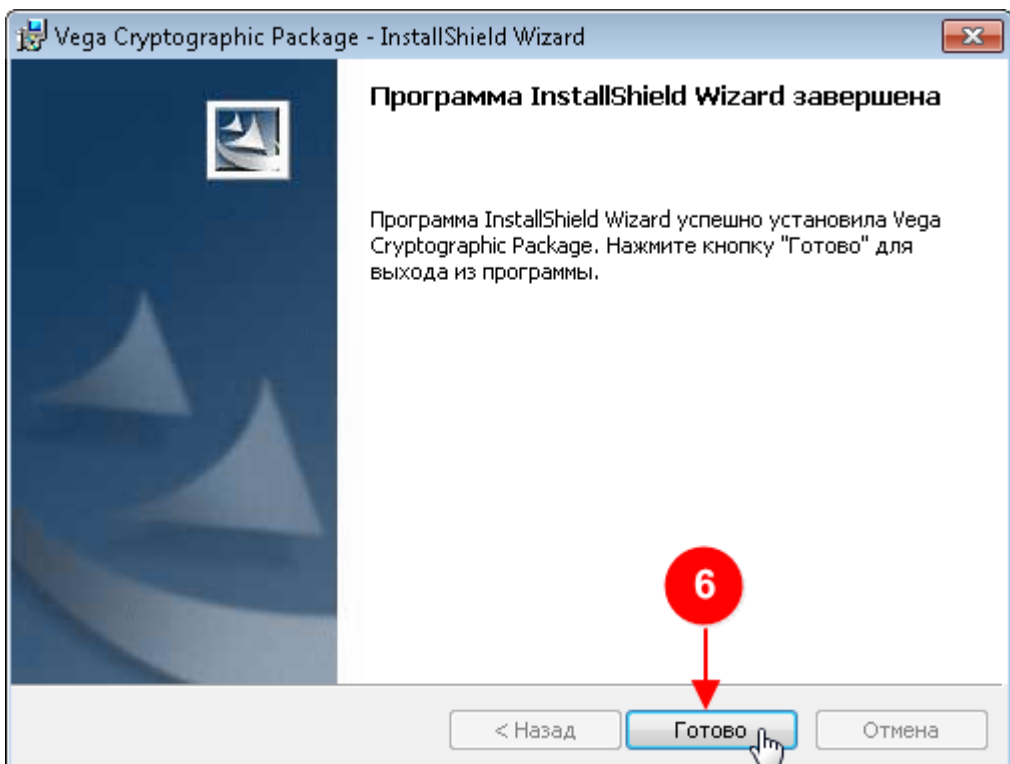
Vega Cryptographic Package - InstallShield Wizard

Программа InstallShield Wizard завершена

Программа InstallShield Wizard успешно установила Vega Cryptographic Package. Нажмите кнопку "Готово" для выхода из программы.

6

< Назад

Готово

Отмена